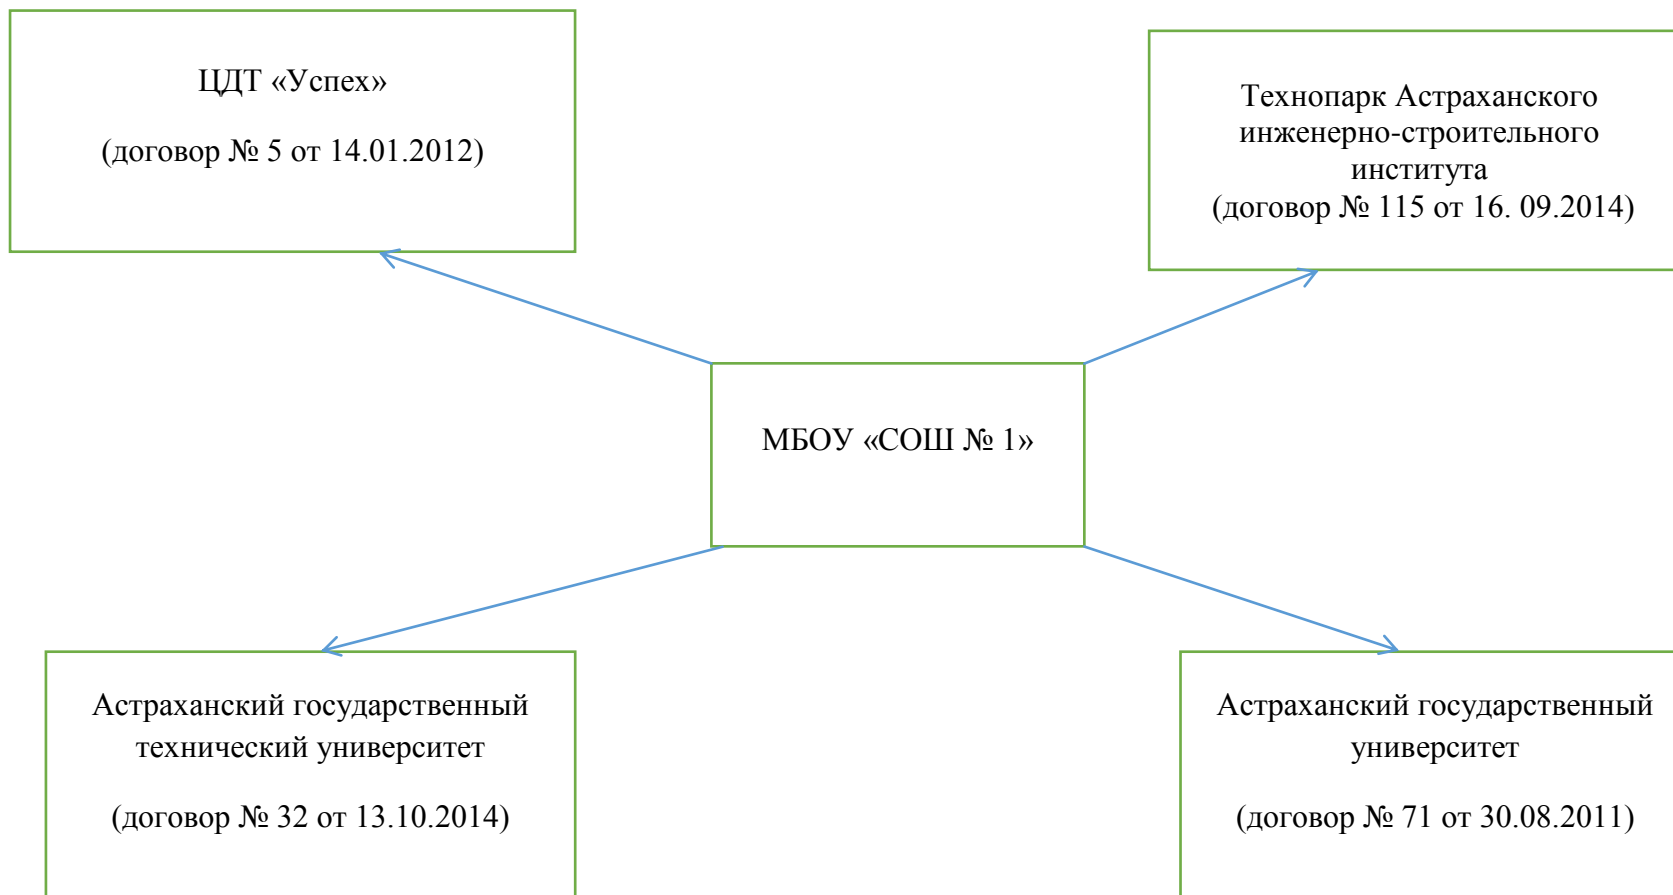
ЦДТ «Успех»

(договор № 5 от 14.01.2012)

Технопарк Астраханского инженерно-строительного института
(договор № 115 от 16. 09.2014)

МБОУ «СОШ № 1»

Астраханский государственный технический университет

(договор № 32 от 13.10.2014)

Астраханский государственный университет

(договор № 71 от 30.08.2011)